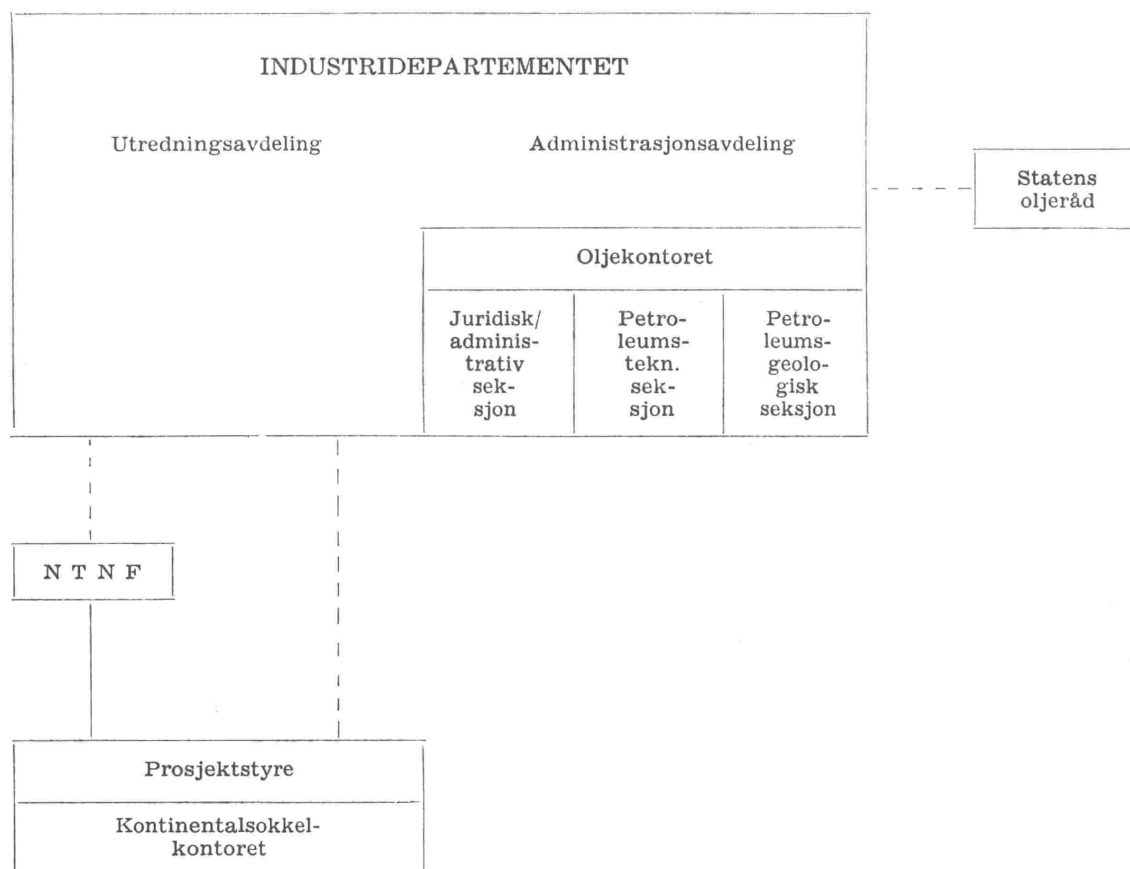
INDUSTRIDEPARTEMENTET

Utredningsavdeling

Administrasjonsavdeling

Statens oljeråd

Oljekontoret

Juridisk/ administrativ seksjon

Petroleumstekn. seksjon

Petroleumsgeologisk seksjon

N T N F

Prosjektstyre

Kontinentalsokkelkontoret